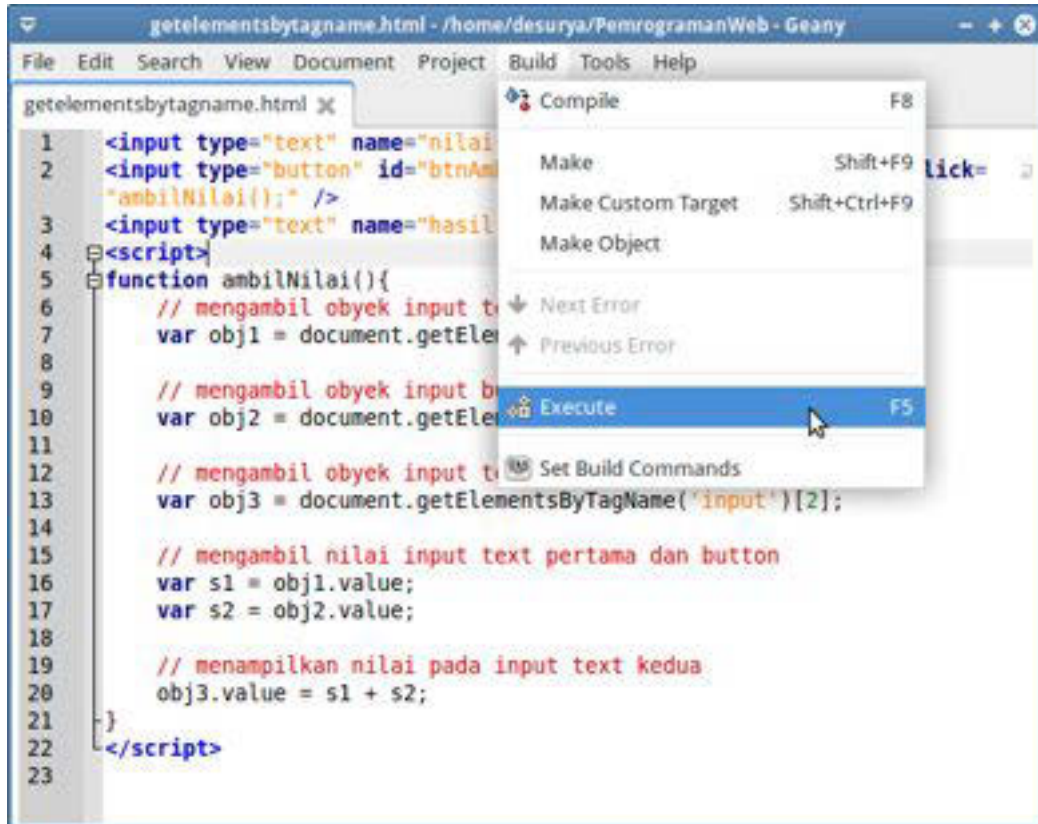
getelementsbytagname.html - /home/desurya/PemrogramanWeb - Geany

File Edit Search View Document Project Build Tools Help

getelementsbytagname.html

1 <input type="text" name="nilai
2 <input type="button" id="btnAm lick=
"ambilNilai();" />
3 <input type="text" name="hasil
4 <script>
5 function ambilNilai(){
6 // mengambil obyek input t
7 var obj1 = document.getEle
8
9 // mengambil obyek input b
10 var obj2 = document.getEle
11
12 // mengambil obyek input t
13 var obj3 = document.getElementsByTagName('input')[2];
14
15 // mengambil nilai input text pertama dan button
16 var s1 = obj1.value;
17 var s2 = obj2.value;
18
19 // menampilkan nilai pada input text kedua
20 obj3.value = s1 + s2;
21 }
22 </script>
23

Compile F8
Make Shift+F9
Make Custom Target Shift+Ctrl+F9
Make Object
Next Error
Previous Error
Execute F5
Set Build Commands